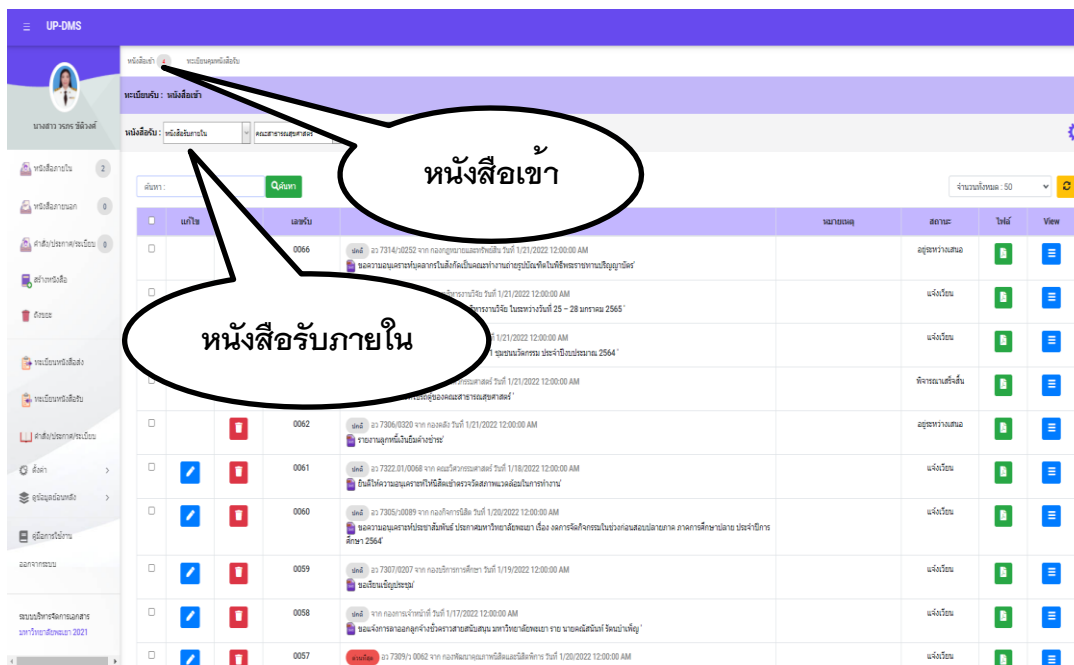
UP-DMS

หนังสือเข้า ทะเบียนคุมหนังสือรับ

ทะเบียนรับ : หนังสือเข้า

หนังสือรับ : หนังสือรับภายใน คณะสาธารณสุขศาสตร์

หนังสือเข้า

หนังสือรับภายใน

นางสาว วรกร รัตินวงศ์

หนังสือภายใน 2
หนังสือภายนอก 0
คำสั่ง/ประกาศ/ระเบียบ 0
สร้างหนังสือ
ถังขยะ
ทะเบียนหนังสือส่ง
ทะเบียนหนังสือรับ
คำสั่ง/ประกาศ/ระเบียบ
ตั้งค่า
ดูข้อมูลย้อนหลัง
คู่มือการใช้งาน
ออกจากระบบ

ระบบบริหารจัดการเอกสาร มหาวิทยาลัยพะเยา 2021

ค้นหา : Qค้นหา

จำนวนทั้งหมด : 50

| | แก้ไข | | เลขรับ | | หมายเหตุ | สถานะ | ไฟล์ | View |
|---|---|---|---|---|---|---|---|---|
| | | | 0066 | ปกติ อว 7314/ว0252 จาก กองกฎหมายและทรัพย์สิน วันที่ 1/21/2022 12:00:00 AM ขอความอนุเคราะห์บุคลากรในสังกัดเป็นคณะทำงานฝ่ายรูปบัณฑิตในพิธีพระราชทานปริญญาบัตร' | | อยู่ระหว่างเสนอ | | |
| | | | | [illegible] วันที่ 1/21/2022 12:00:00 AM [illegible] ในระหว่างวันที่ 25 – 28 มกราคม 2565' | | แจ้งเวียน | | |
| | | | | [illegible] 1/21/2022 12:00:00 AM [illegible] ประจำปีงบประมาณ 2564' | | แจ้งเวียน | | |
| | | | | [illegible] วันที่ 1/21/2022 12:00:00 AM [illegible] ของคณะสาธารณสุขศาสตร์' | | พิจารณาเสร็จสิ้น | | |
| | | | 0062 | ปกติ อว 7306/0320 จาก กองคลัง วันที่ 1/21/2022 12:00:00 AM รายงานลูกหนี้เงินยืมค้างชำระ' | | อยู่ระหว่างเสนอ | | |
| | | | 0061 | ปกติ อว 7322.01/0068 จาก คณะวิศวกรรมศาสตร์ วันที่ 1/18/2022 12:00:00 AM ยินดีให้ความอนุเคราะห์ให้นิสิตเข้าตรวจวัดสภาพแวดล้อมในการทำงาน' | | แจ้งเวียน | | |
| | | | 0060 | ปกติ อว 7305/ว0089 จาก กองกิจการนิสิต วันที่ 1/20/2022 12:00:00 AM ขอความอนุเคราะห์ประชาสัมพันธ์ ประกาศมหาวิทยาลัยพะเยา เรื่อง งดการจัดกิจกรรมในช่วงก่อนสอบปลายภาค ภาคการศึกษาปลาย ประจำปีการศึกษา 2564' | | แจ้งเวียน | | |
| | | | 0059 | ปกติ อว 7307/0207 จาก กองบริการการศึกษา วันที่ 1/19/2022 12:00:00 AM ขอเรียนเชิญประชุม' | | แจ้งเวียน | | |
| | | | 0058 | ปกติ จาก กองการเจ้าหน้าที่ วันที่ 1/17/2022 12:00:00 AM ขอแจ้งการลาออกลูกจ้างชั่วคราวสายสนับสนุน มหาวิทยาลัยพะเยา ราย นายคณิสนันท์ รัตนบำเพ็ญ' | | แจ้งเวียน | | |
| | | | 0057 | ด่วนที่สุด อว 7309/ว 0062 จาก กองพัฒนาคุณภาพนิสิตและนิสิตพิการ วันที่ 1/20/2022 12:00:00 AM | | แจ้งเวียน | | |